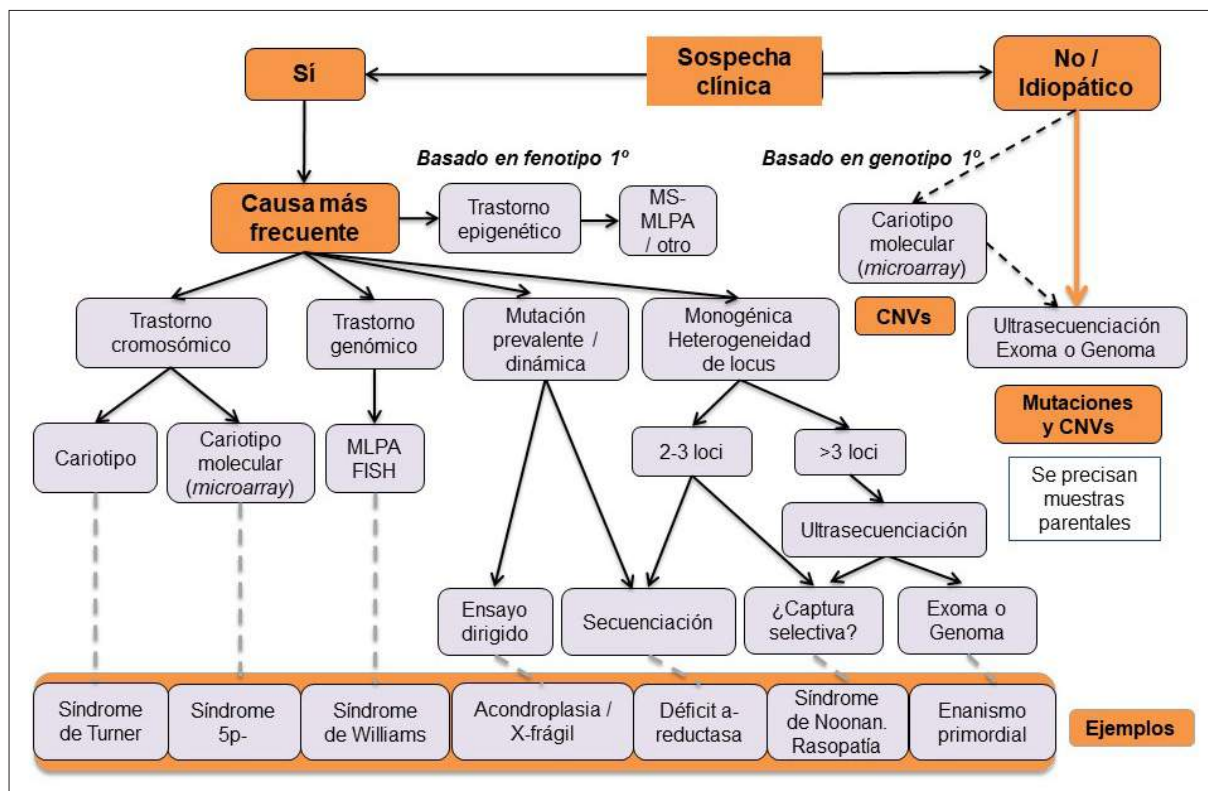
Sí

Sospecha clínica

No / Idiopático

Basado en fenotipo 1º

Basado en genotipo 1º

Causa más frecuente

Trastorno epigenético

MS-MLPA / otro

Cariotipo molecular (*microarray*)

CNVs

Ultrasecuenciación Exoma o Genoma

Mutaciones y CNVs

Se precisan muestras parentales

Trastorno cromosómico

Trastorno genómico

Mutación prevalente / dinámica

Monogénica Heterogeneidad de locus

Cariotipo

Cariotipo molecular (*microarray*)

MLPA FISH

2-3 loci

>3 loci

Ultrasecuenciación

Ensayo dirigido

Secuenciación

¿Captura selectiva?

Exoma o Genoma

Síndrome de Turner

Síndrome 5p-

Síndrome de Williams

Acondroplasia / X-frágil

Déficit a-reductasa

Síndrome de Noonan. Rasopatía

Enanismo primordial

Ejemplos